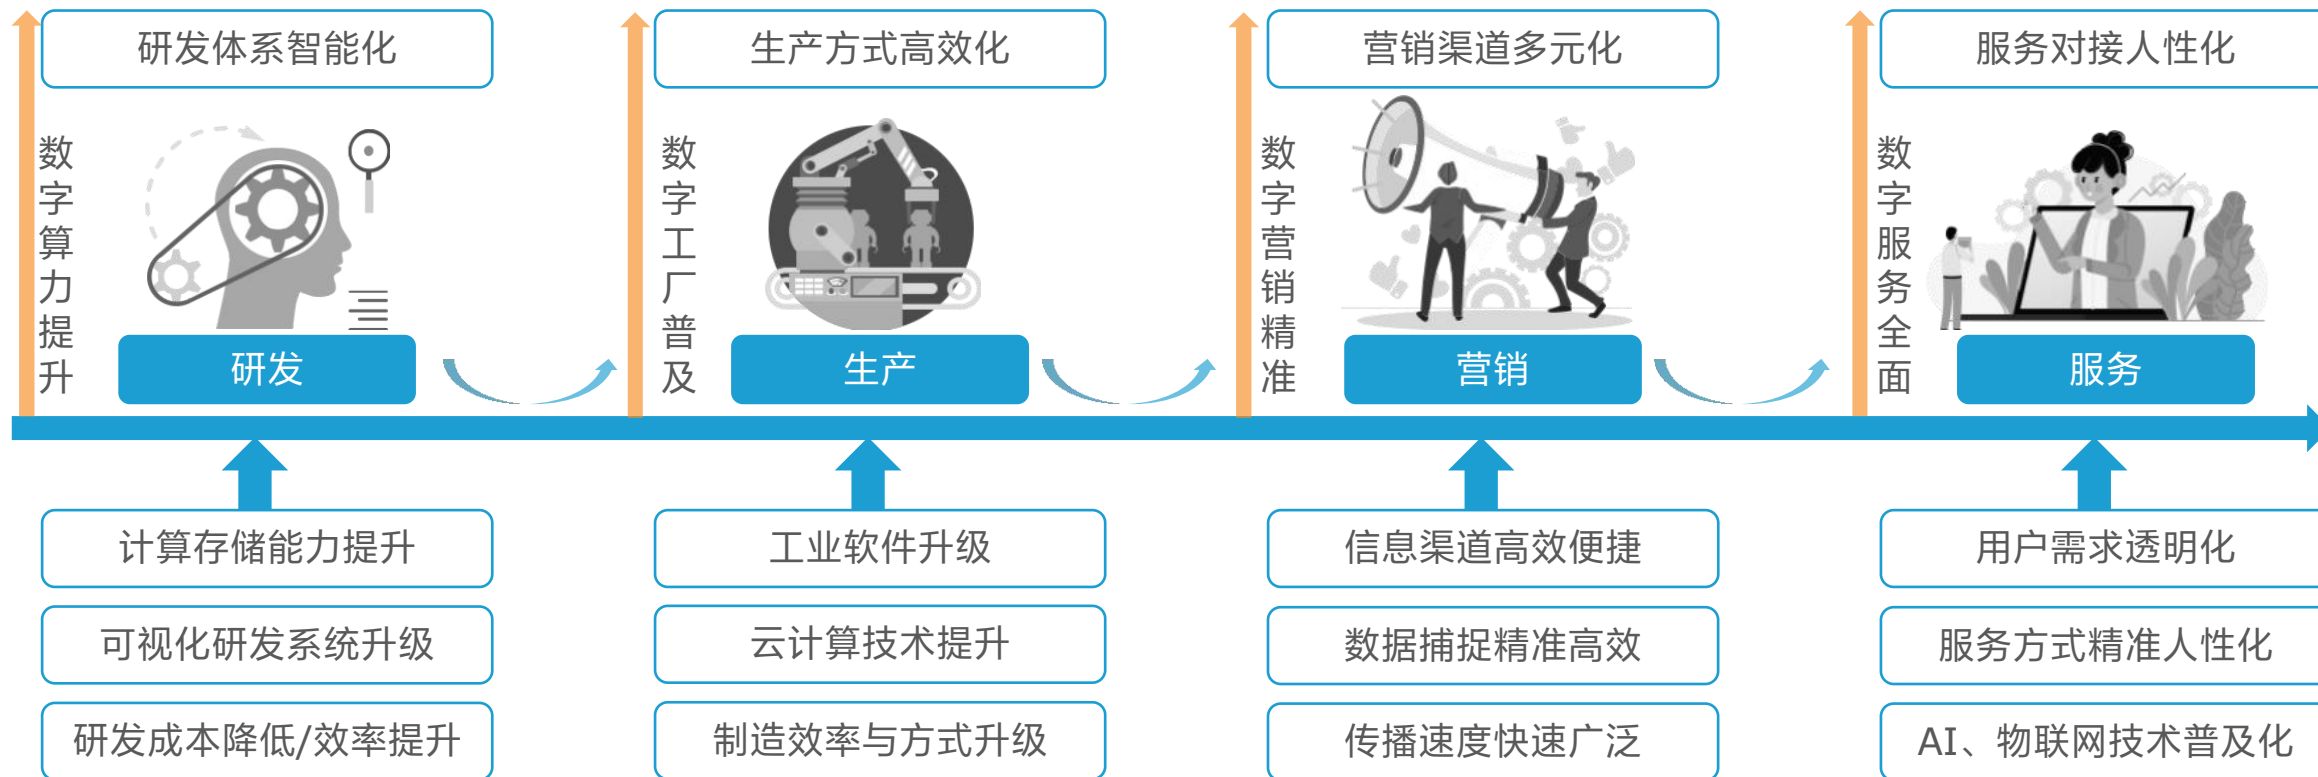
研发体系智能化

数字算力提升

研发

计算存储能力提升

可视化研发系统升级

研发成本降低/效率提升

生产方式高效化

数字工厂普及

生产

工业软件升级

云计算技术提升

制造效率与方式升级

营销渠道多元化

数字营销精准

营销

信息渠道高效便捷

数据捕捉精准高效

传播速度快速广泛

服务对接人性化

数字服务全面

服务

用户需求透明化

服务方式精准人性化

AI、物联网技术普及化